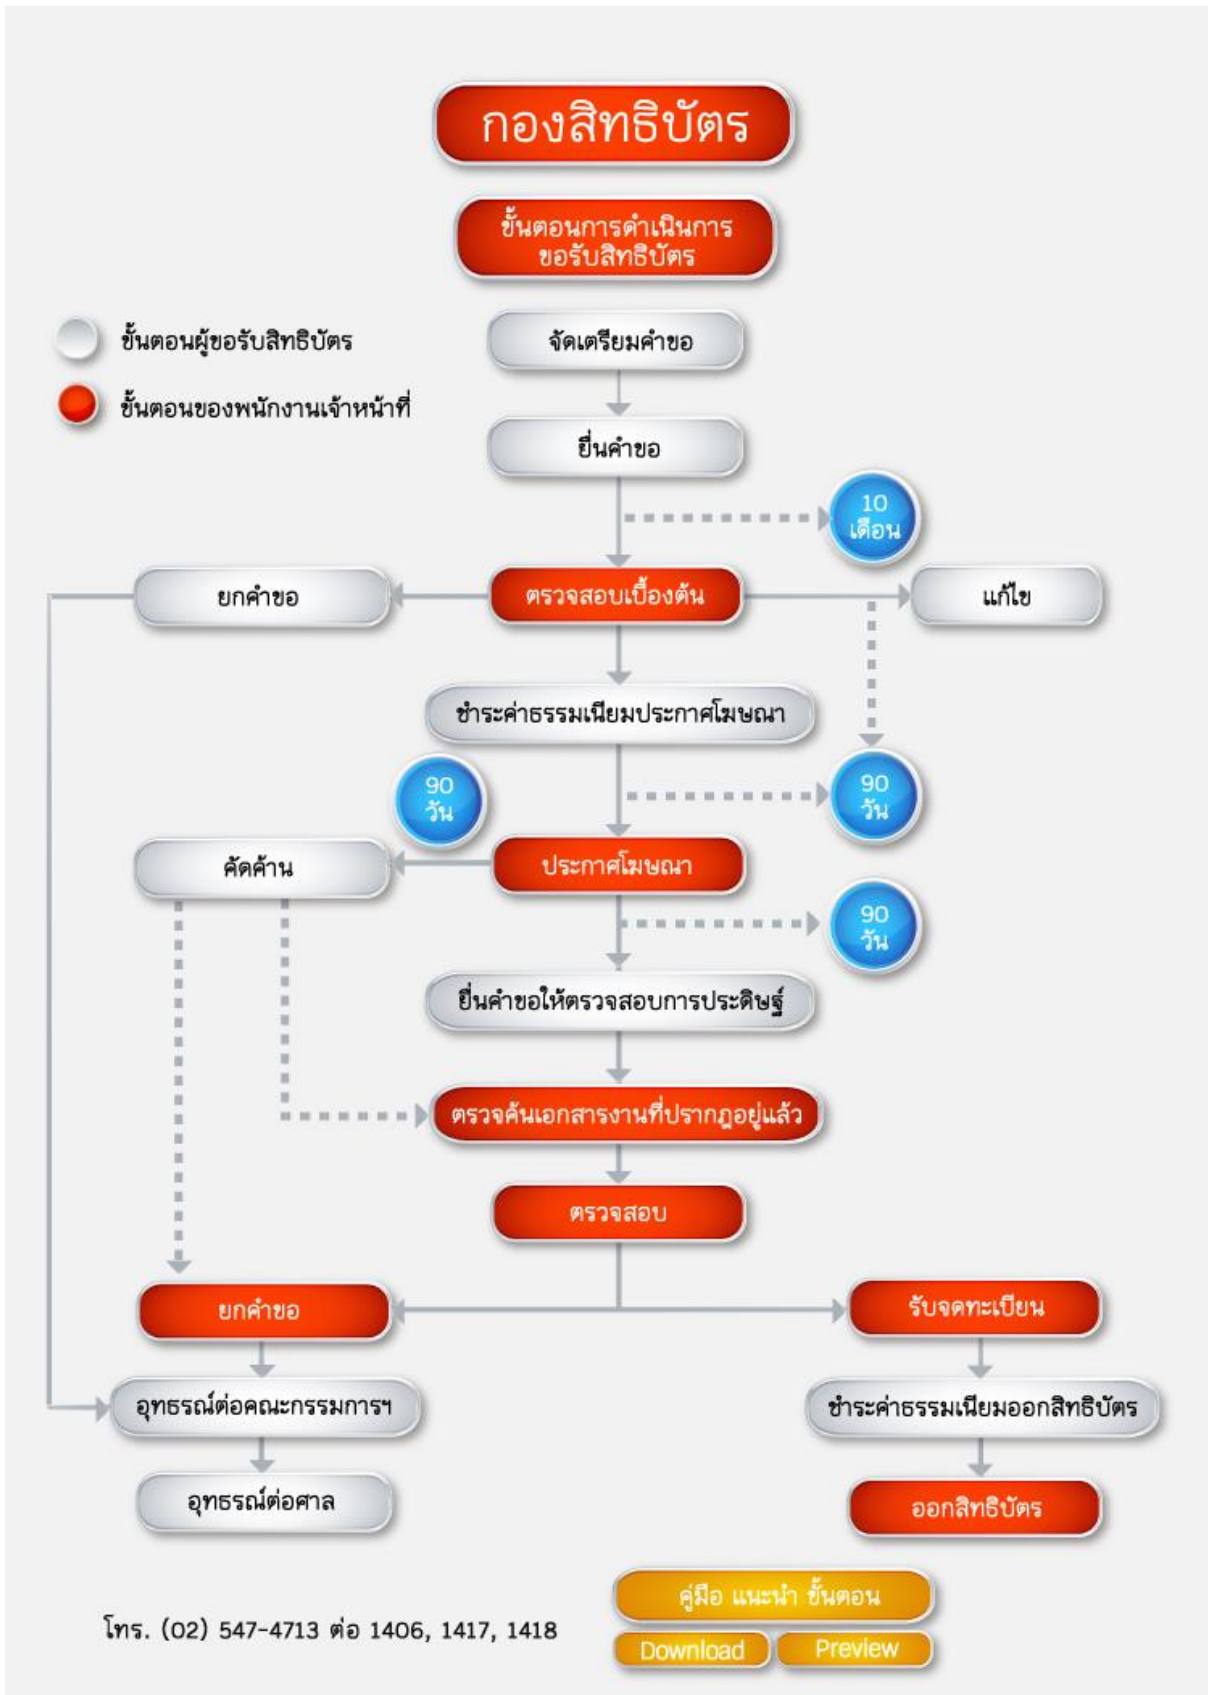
กองสิทธิบัตร

ขั้นตอนการดำเนินการขอรับสิทธิบัตร

ขั้นตอนผู้ขอรับสิทธิบัตร

ขั้นตอนของพนักงานเจ้าหน้าที่

จัดเตรียมคำขอ

ยื่นคำขอ

10 เดือน

ยกคำขอ

ตรวจสอบเบื้องต้น

แก้ไข

ชำระค่าธรรมเนียมประกาศโฆษณา

90 วัน

90 วัน

คัดค้าน

ประกาศโฆษณา

90 วัน

ยื่นคำขอให้ตรวจสอบการประดิษฐ์

ตรวจค้นเอกสารงานที่ปรากฏอยู่แล้ว

ตรวจสอบ

ยกคำขอ

รับจดทะเบียน

อุทธรณ์ต่อคณะกรรมการฯ

ชำระค่าธรรมเนียมออกสิทธิบัตร

อุทธรณ์ต่อศาล

ออกสิทธิบัตร

โทร. (02) 547-4713 ต่อ 1406, 1417, 1418

คู่มือ แนะนำ ขั้นตอน

Download

Preview